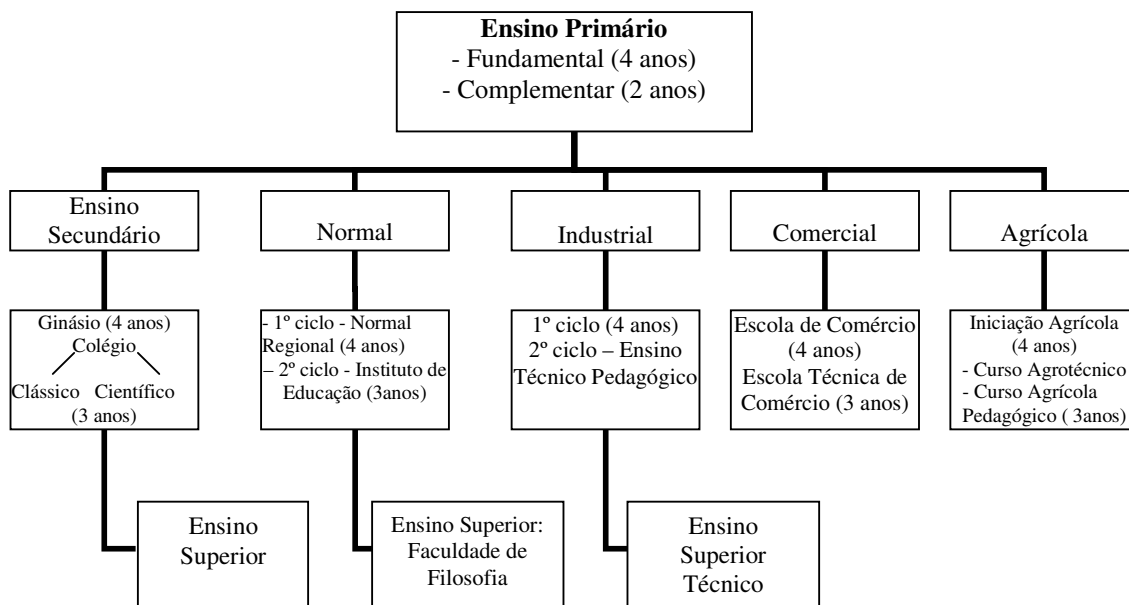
**Ensino Primário**
- Fundamental (4 anos)
- Complementar (2 anos)

Ensino Secundário

Normal

Industrial

Comercial

Agrícola

Ginásio (4 anos)
Colégio
Clássico Científico
(3 anos)

- 1º ciclo - Normal Regional (4 anos)
– 2º ciclo - Instituto de Educação (3anos)

1º ciclo (4 anos)
2º ciclo – Ensino Técnico Pedagógico

Escola de Comércio (4 anos)
Escola Técnica de Comércio (3 anos)

Iniciação Agrícola (4 anos)
- Curso Agrotécnico
- Curso Agrícola Pedagógico ( 3anos)

Ensino Superior

Ensino Superior: Faculdade de Filosofia

Ensino Superior Técnico